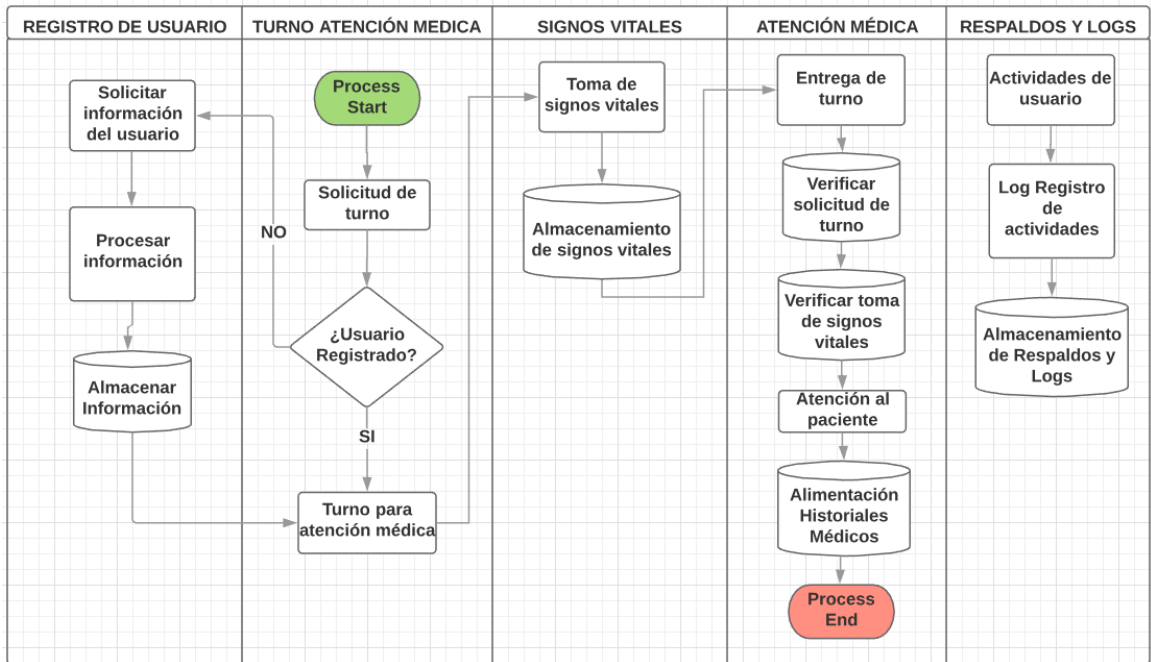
REGISTRO DE USUARIO

Solicitar información del usuario

Procesar información

Almacenar Información

TURNO ATENCIÓN MEDICA

Process Start

Solicitud de turno

NO

¿Usuario Registrado?

SI

Turno para atención médica

SIGNOS VITALES

Toma de signos vitales

Almacenamiento de signos vitales

ATENCIÓN MÉDICA

Entrega de turno

Verificar solicitud de turno

Verificar toma de signos vitales

Atención al paciente

Alimentación Historiales Médicos

Process End

RESPALDOS Y LOGS

Actividades de usuario

Log Registro de actividades

Almacenamiento de Respaldos y Logs